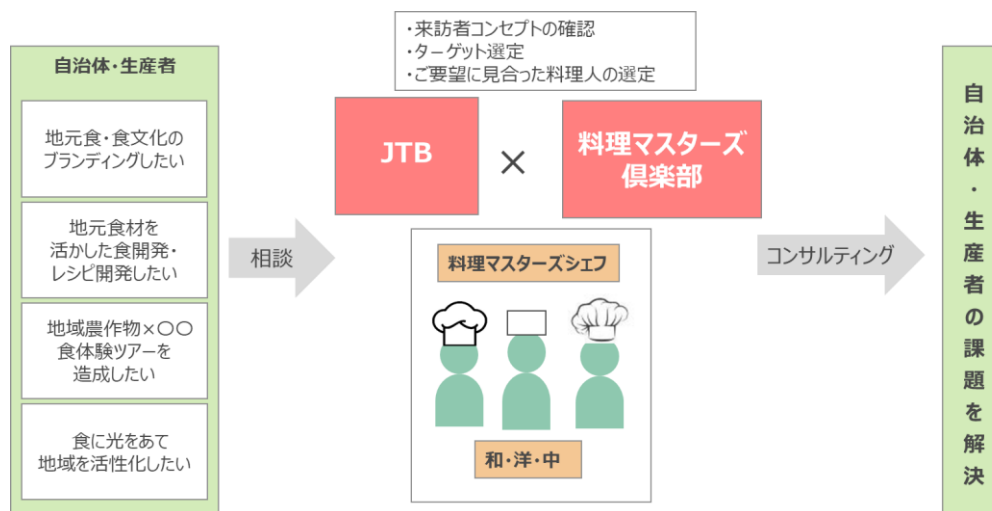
自治体・生産者

地元食・食文化のブランディングしたい

地元食材を活かした食開発・レシピ開発したい

地域農作物×〇〇食体験ツアーを造成したい

食に光をあて地域を活性化したい

相談

・来訪者コンセプトの確認
・ターゲット選定
・ご要望に見合った料理人の選定

JTB

×

料理マスターズ倶楽部

料理マスターズシェフ

和・洋・中

コンサルティング

自治体・生産者の課題を解決